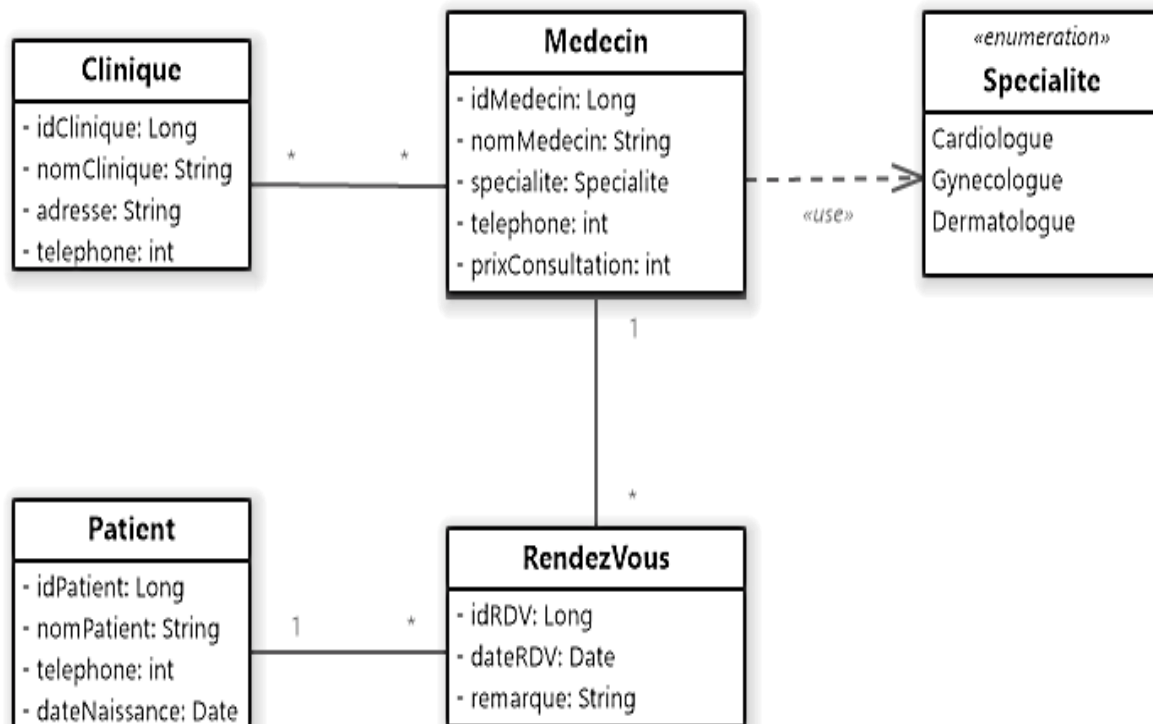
Clinique
- idClinique: Long
- nomClinique: String
- adresse: String
- telephone: int

\* \*

Medecin
- idMedecin: Long
- nomMedecin: String
- specialite: Specialite
- telephone: int
- prixConsultation: int

«use»

«enumeration»
Specialite
Cardiologue
Gynecologue
Dermatologue

1

\*

Patient
- idPatient: Long
- nomPatient: String
- telephone: int
- dateNaissance: Date

1 \*

RendezVous
- idRDV: Long
- dateRDV: Date
- remarque: String